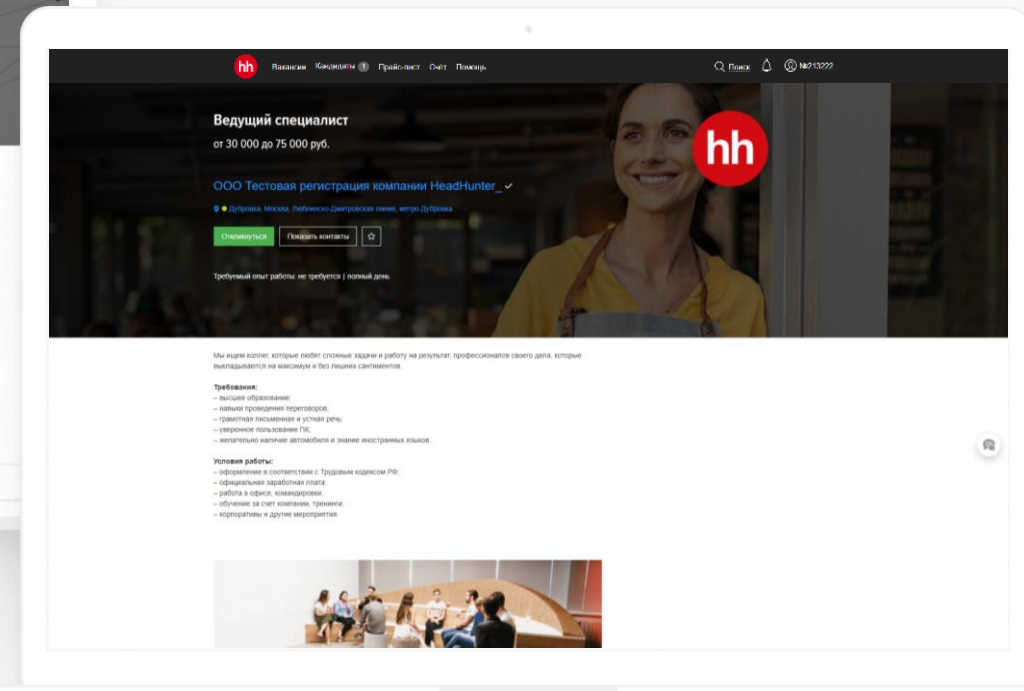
hh Вакансии Кандидаты 1 Прайс-лист Счёт Помощь

Поиск №213222

Ведущий специалист

от 30 000 до 75 000 руб.

ООО Тестовая регистрация компании HeadHunter_

Дубровка, Москва, Люблинско-Дмитровская линия, метро Дубровка

Откликнуться Показать контакты

Требуемый опыт работы: не требуется | полный день

hh

Мы ищем коллег, которые любят сложные задачи и работу на результат, профессионалов своего дела, которые выкладываются на максимум и без лишних сантиментов.

Требования:
– высшее образование;
– навыки проведения переговоров;
– грамотная письменная и устная речь;
– уверенное пользование ПК;
– желательно наличие автомобиля и знание иностранных языков.

Условия работы:
– оформление в соответствии с Трудовым кодексом РФ;
– официальная заработная плата;
– работа в офисе, командировки;
– обучение за счет компании, тренинги;
– корпоративы и другие мероприятия.